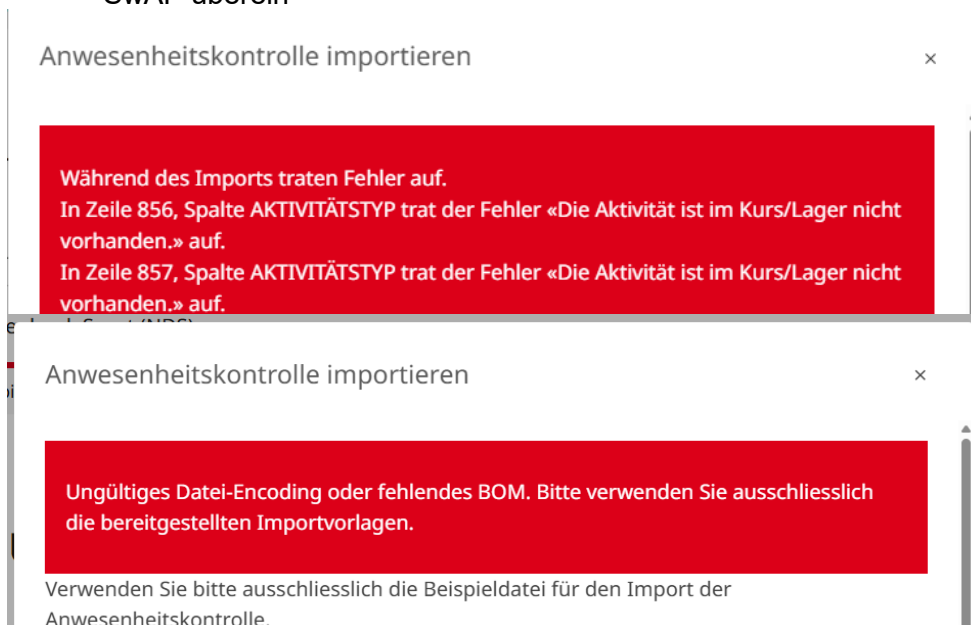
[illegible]

Anwesenheitskontrolle importieren

×

Während des Imports traten Fehler auf.
In Zeile 856, Spalte AKTIVITÄTSTYP trat der Fehler «Die Aktivität ist im Kurs/Lager nicht vorhanden.» auf.
In Zeile 857, Spalte AKTIVITÄTSTYP trat der Fehler «Die Aktivität ist im Kurs/Lager nicht vorhanden.» auf.

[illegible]

Anwesenheitskontrolle importieren

×

Ungültiges Datei-Encoding oder fehlendes BOM. Bitte verwenden Sie ausschliesslich die bereitgestellten Importvorlagen.

Verwenden Sie bitte ausschliesslich die Beispieldatei für den Import der Anwesenheitskontrolle.